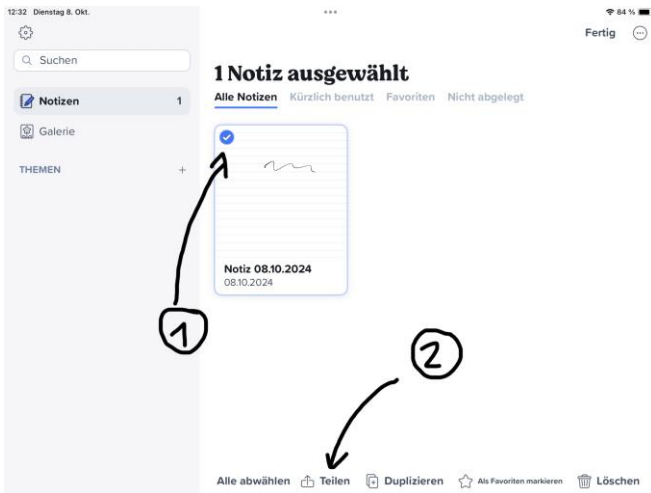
12:32 Dienstag 8. Okt.

84 %

Fertig

Suchen

Notizen 1

Galerie

THEMEN +

1 Notiz ausgewählt

Alle Notizen Kürzlich benutzt Favoriten Nicht abgelegt

Notiz 08.10.2024
08.10.2024

1

2

Alle abwählen Teilen Duplizieren Als Favoriten markieren Löschen